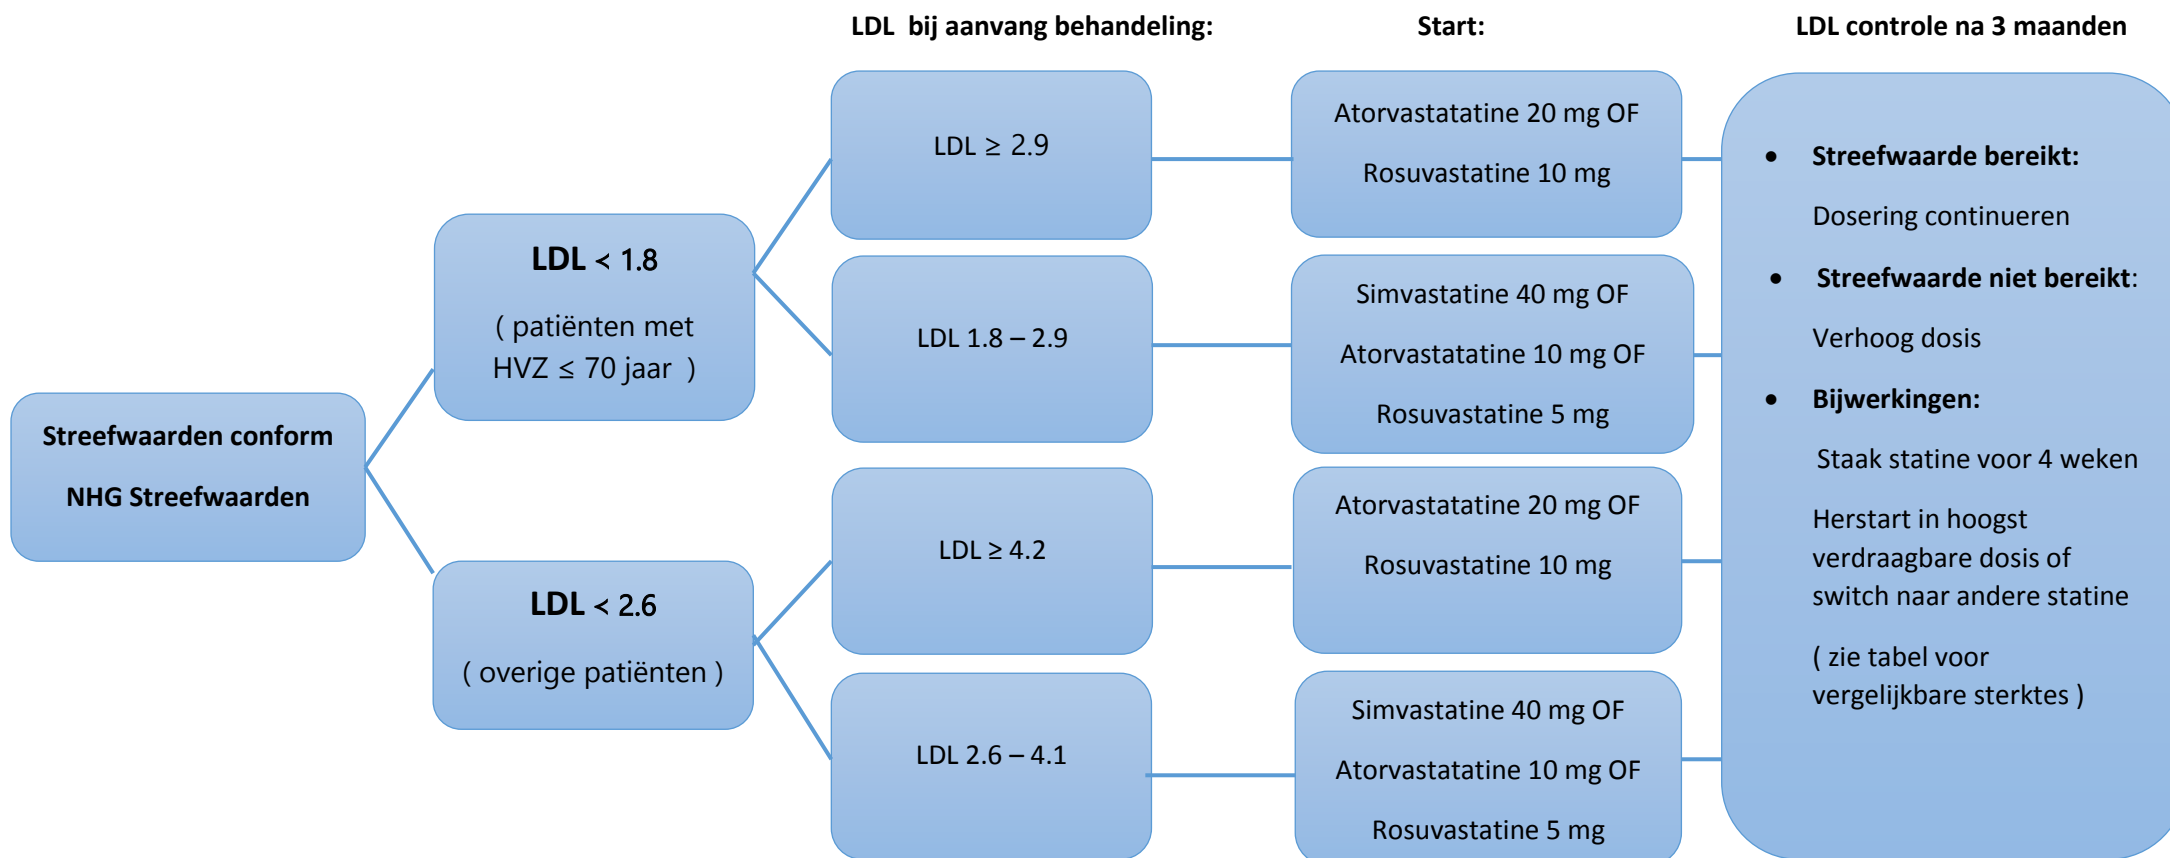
LDL bij aanvang behandeling:

Start:

LDL controle na 3 maanden

Streefwaarden conform

NHG Streefwaarden

**LDL** < 1.8

( patiënten met HVZ ≤ 70 jaar )

LDL ≥ 2.9

Atorvastatatine 20 mg OF

Rosuvastatine 10 mg

LDL 1.8 – 2.9

Simvastatine 40 mg OF

Atorvastatatine 10 mg OF

Rosuvastatine 5 mg

**LDL** < 2.6

( overige patiënten )

LDL ≥ 4.2

Atorvastatatine 20 mg OF

Rosuvastatine 10 mg

LDL 2.6 – 4.1

Simvastatine 40 mg OF

Atorvastatatine 10 mg OF

Rosuvastatine 5 mg

- **Streefwaarde bereikt:**

Dosering continueren

- **Streefwaarde niet bereikt**:

Verhoog dosis

- **Bijwerkingen:**

Staak statine voor 4 weken

Herstart in hoogst verdraagbare dosis of switch naar andere statine

( zie tabel voor vergelijkbare sterktes )